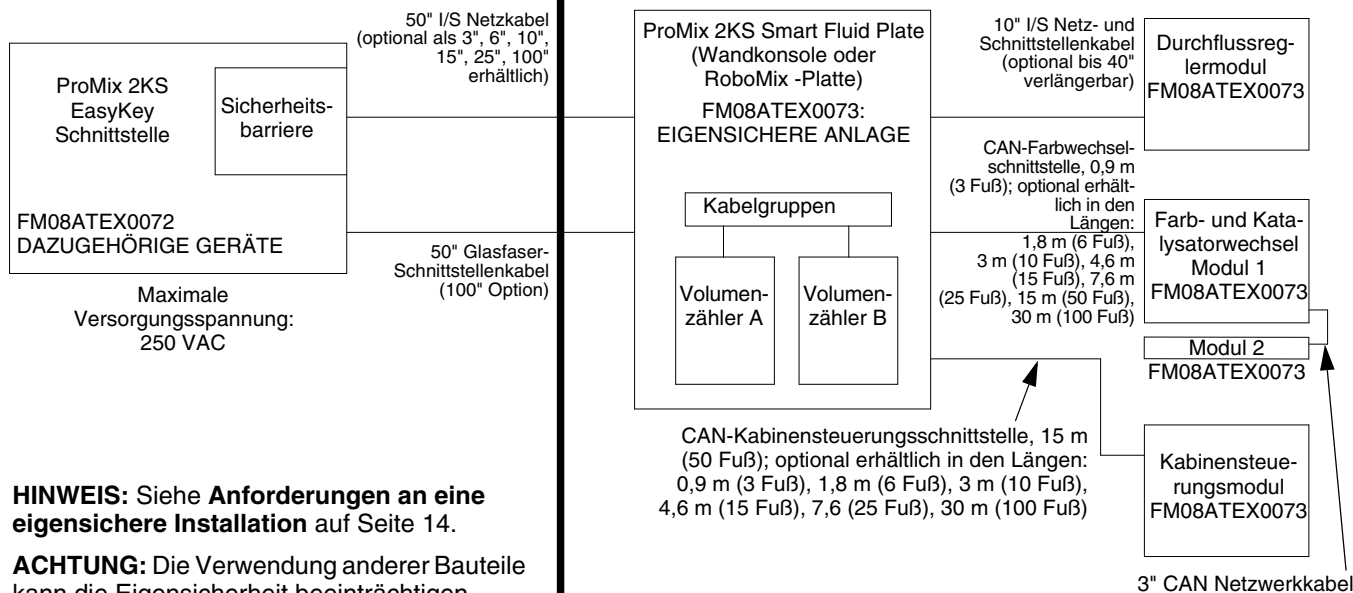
ProMix 2KS EasyKey Schnittstelle

Sicherheitsbarriere

FM08ATEX0072
DAZUGEHÖRIGE GERÄTE

Maximale Versorgungsspannung: 250 VAC

50" I/S Netzkabel (optional als 3", 6", 10", 15", 25", 100" erhältlich)

50" Glasfaser-Schnittstellenkabel (100" Option)

ProMix 2KS Smart Fluid Plate (Wandkonsole oder RoboMix -Platte)

FM08ATEX0073:
EIGENSICHERE ANLAGE

Kabelgruppen

Volumenzähler A

Volumenzähler B

10" I/S Netz- und Schnittstellenkabel (optional bis 40" verlängerbar)

Durchflussreglermodul
FM08ATEX0073

CAN-Farbwechselschnittstelle, 0,9 m (3 Fuß); optional erhältlich in den Längen: 1,8 m (6 Fuß), 3 m (10 Fuß), 4,6 m (15 Fuß), 7,6 m (25 Fuß), 15 m (50 Fuß), 30 m (100 Fuß)

Farb- und Katalysatorwechsel Modul 1
FM08ATEX0073

Modul 2
FM08ATEX0073

CAN-Kabinensteuerungsschnittstelle, 15 m (50 Fuß); optional erhältlich in den Längen: 0,9 m (3 Fuß), 1,8 m (6 Fuß), 3 m (10 Fuß), 4,6 m (15 Fuß), 7,6 (25 Fuß), 30 m (100 Fuß)

Kabinensteuerungsmodul
FM08ATEX0073

**HINWEIS:** Siehe **Anforderungen an eine eigensichere Installation** auf Seite 14.

**ACHTUNG:** Die Verwendung anderer Bauteile kann die Eigensicherheit beeinträchtigen.

3" CAN Netzwerkkabel